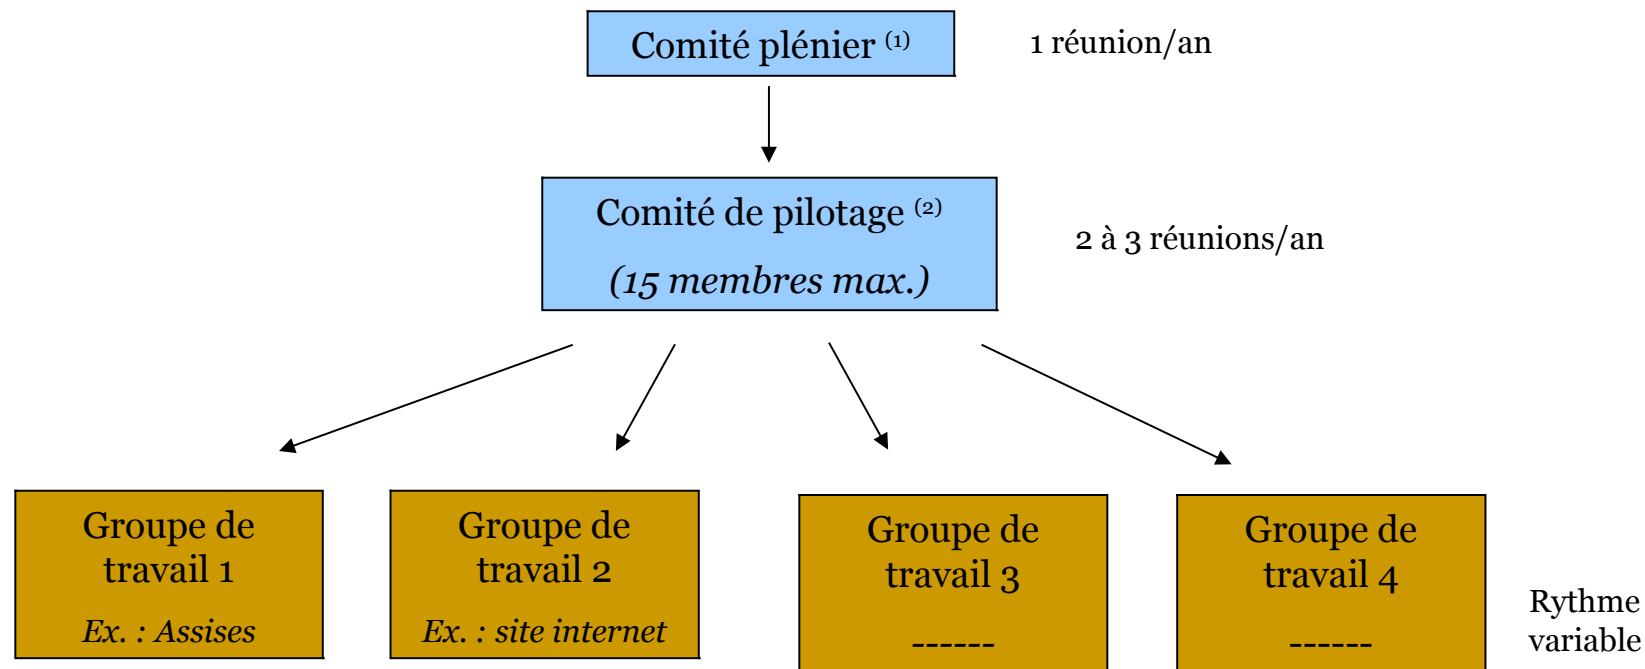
Comité plénier $^{(1)}$

1 réunion/an

Comité de pilotage $^{(2)}$

(15 membres max.)

2 à 3 réunions/an

Groupe de travail 1

Ex. : Assises

Groupe de travail 2

Ex. : site internet

Groupe de travail 3

------

Groupe de travail 4

------

Rythme variable